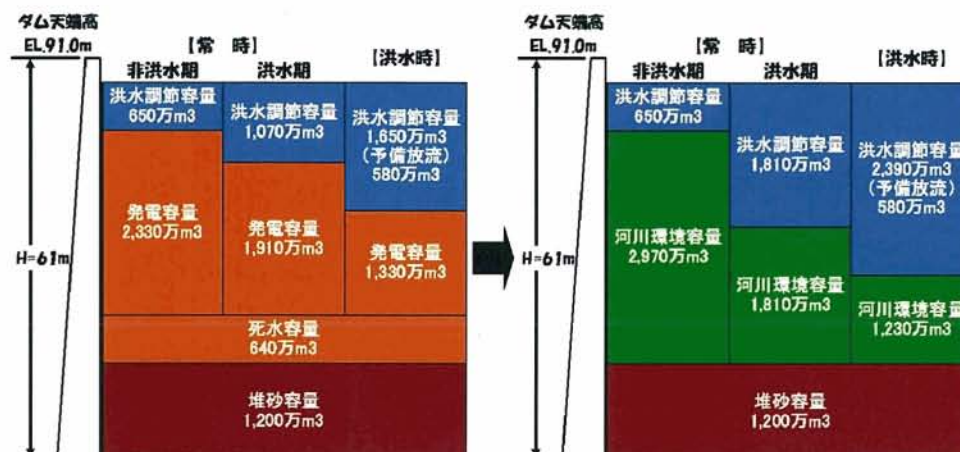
ダム天端高
EL.91.0m
H=61m

【常　時】
非洪水期
洪水期
【洪水時】

洪水調節容量
650万m3

洪水調節容量
1,070万m3

洪水調節容量
1,650万m3
（予備放流）
580万m3

発電容量
2,330万m3

発電容量
1,910万m3

発電容量
1,330万m3

死水容量
640万m3

堆砂容量
1,200万m3

ダム天端高
EL.91.0m
H=61m

【常　時】
非洪水期
洪水期
【洪水時】

洪水調節容量
650万m3

洪水調節容量
1,810万m3

洪水調節容量
2,390万m3
（予備放流）
580万m3

河川環境容量
2,970万m3

河川環境容量
1,810万m3

河川環境容量
1,230万m3

堆砂容量
1,200万m3